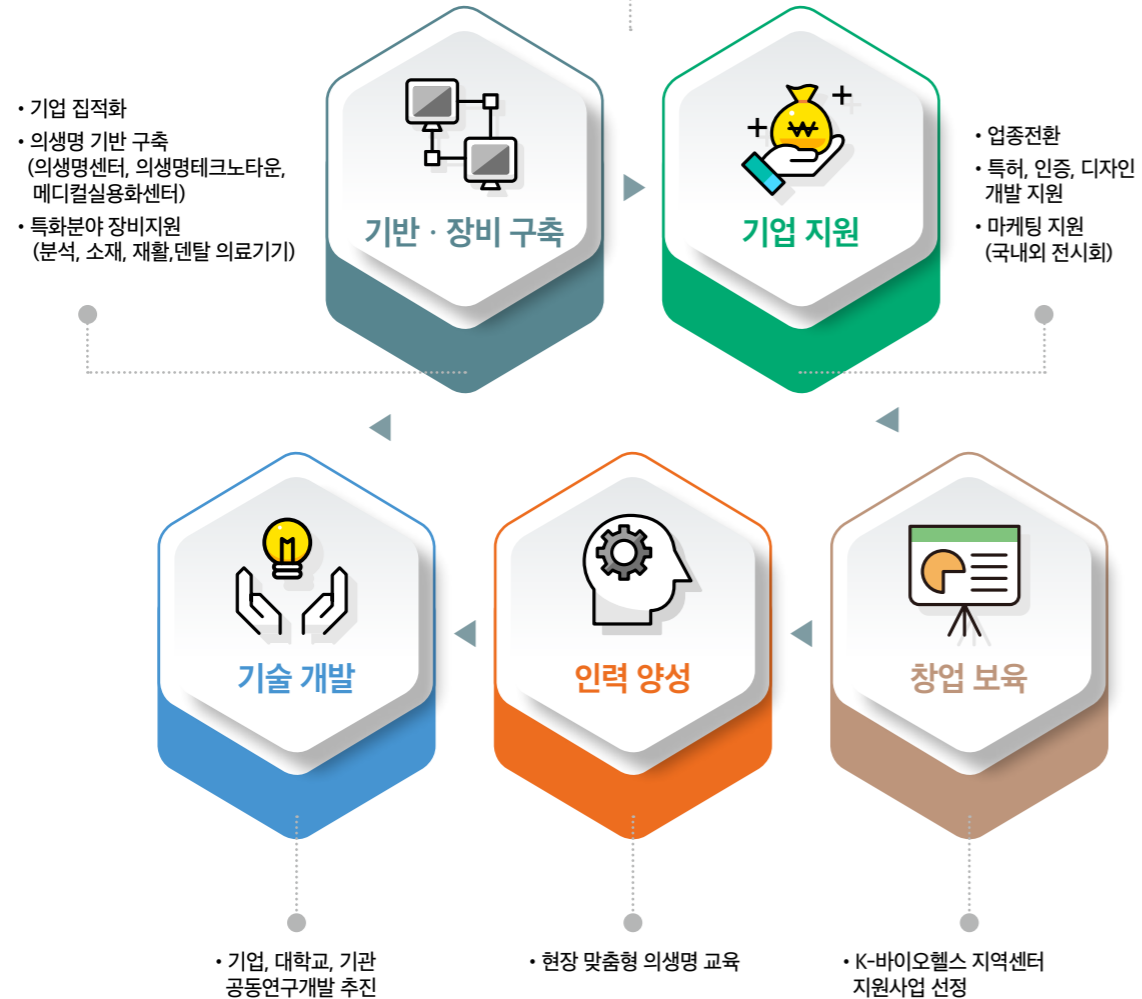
• 기업 집적화
• 의생명 기반 구축 (의생명센터, 의생명테크노타운, 메디컬실용화센터)
• 특화분야 장비지원 (분석, 소재, 재활,덴탈 의료기기)

기반 · 장비 구축

₩

기업 지원

• 업종전환
• 특허, 인증, 디자인 개발 지원
• 마케팅 지원 (국내외 전시회)

기술 개발

인력 양성

창업 보육

• 기업, 대학교, 기관 공동연구개발 추진

• 현장 맞춤형 의생명 교육

• K-바이오헬스 지역센터 지원사업 선정